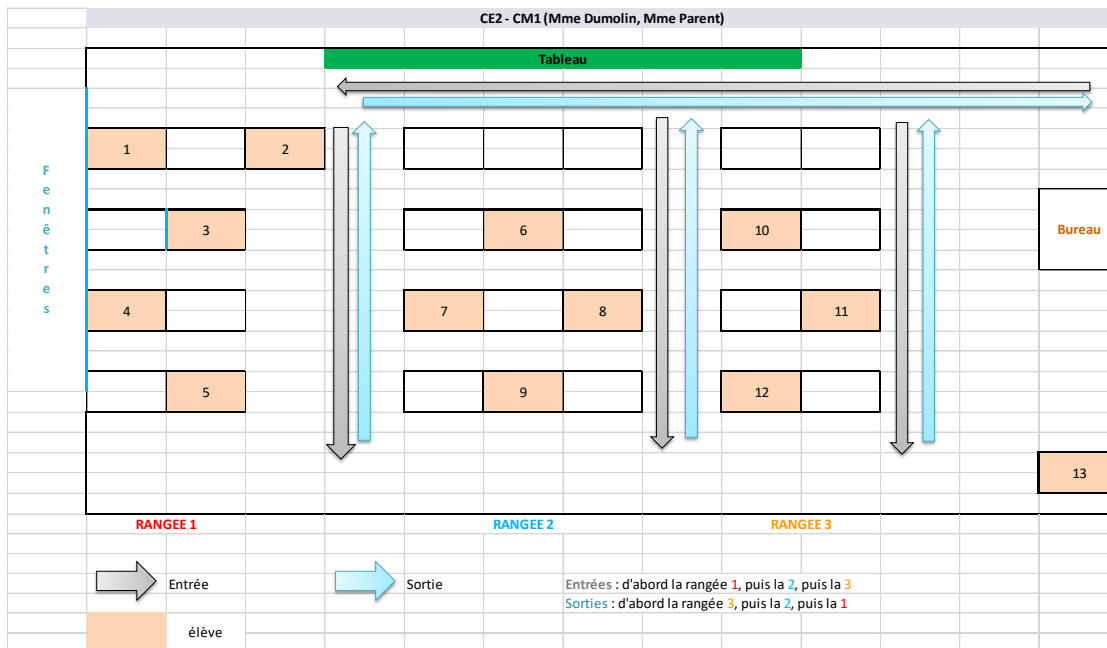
CE2 - CM1 (Mme Dumolin, Mme Parent)

Tableau

F
e
n
ê
t
r
e
s

1

2

3

6

10

Bureau

4

7

8

11

5

9

12

13

RANGEE 1

RANGEE 2

RANGEE 3

Entrée

Sortie

Entrées : d'abord la rangée 1, puis la 2, puis la 3
Sorties : d'abord la rangée 3, puis la 2, puis la 1

élève